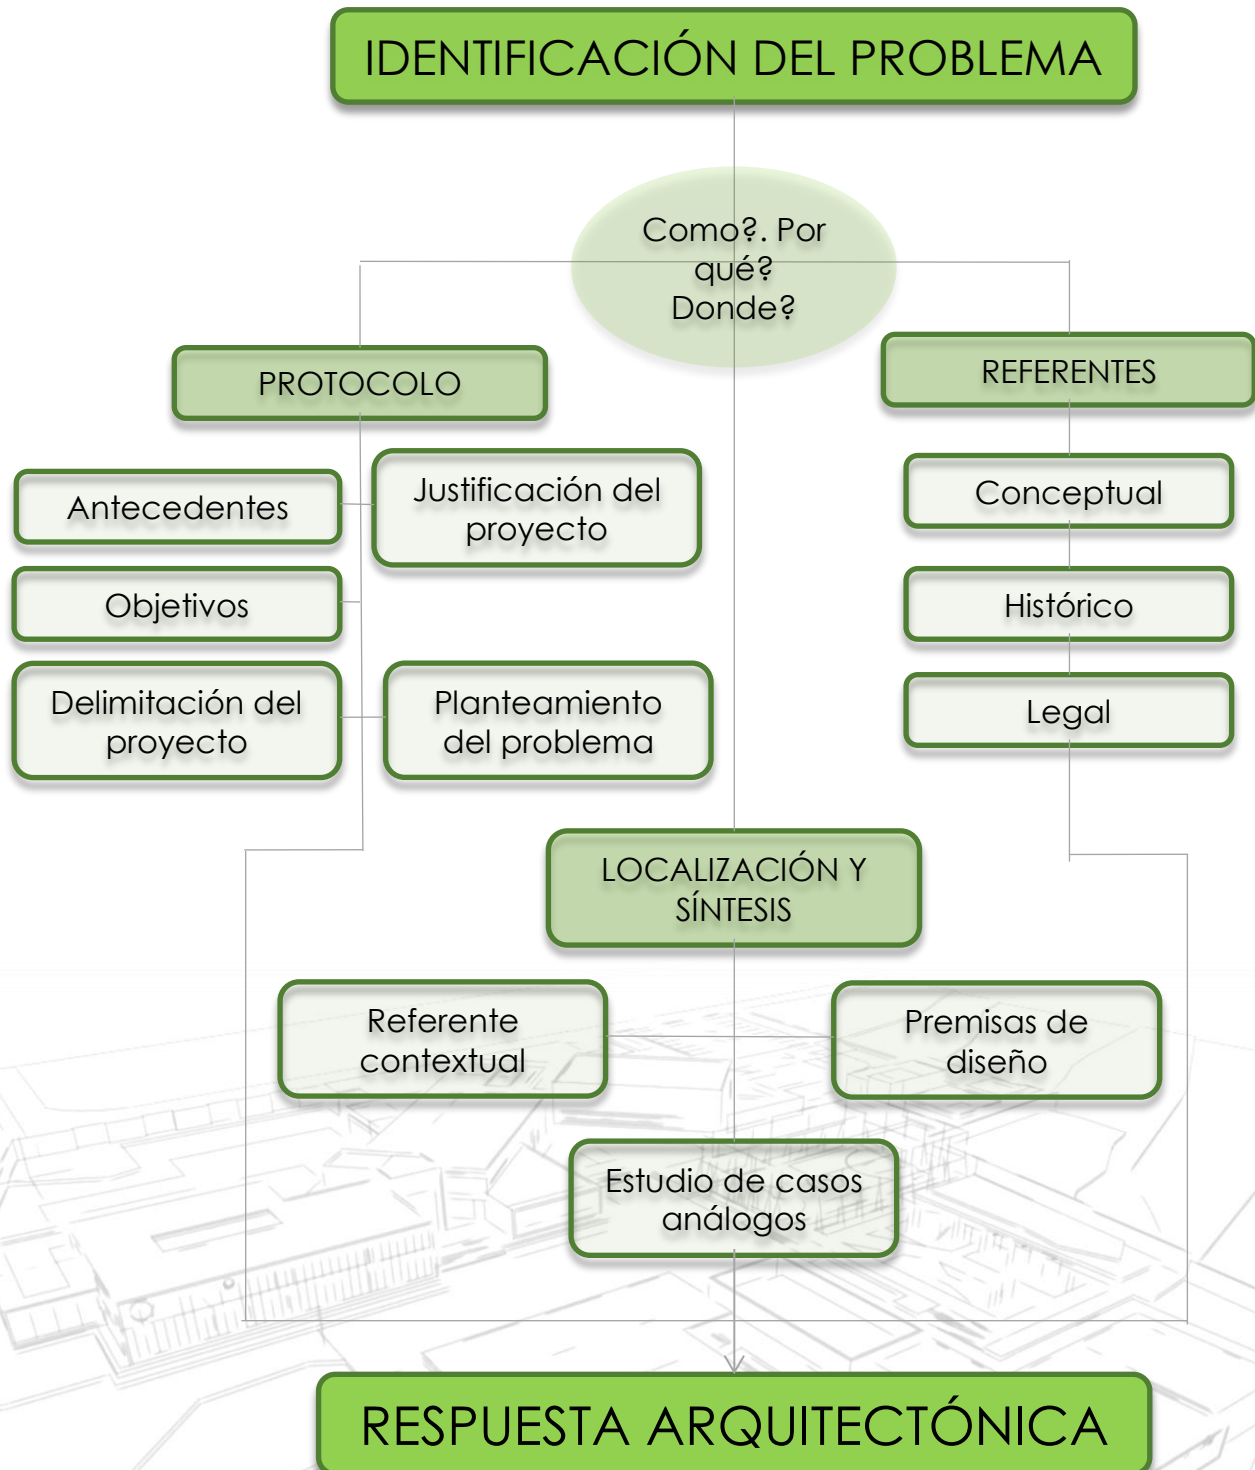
IDENTIFICACIÓN DEL PROBLEMA

Como?. Por qué? Donde?

PROTOCOLO

REFERENTES

Antecedentes

Justificación del proyecto

Objetivos

Delimitación del proyecto

Planteamiento del problema

Conceptual

Histórico

Legal

LOCALIZACIÓN Y SÍNTESIS

Referente contextual

Premisas de diseño

Estudio de casos análogos

RESPUESTA ARQUITECTÓNICA